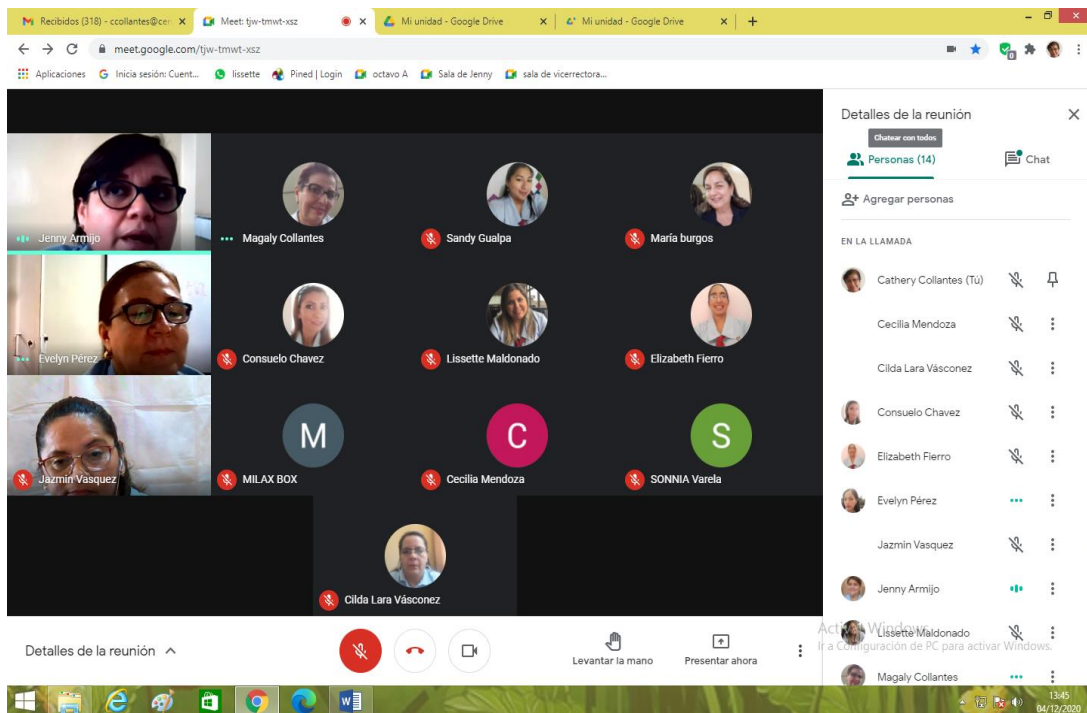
Recibidos (318) - ccollantes@ce
Meet: tjw-tmwt-xsz
Mi unidad - Google Drive
Mi unidad - Google Drive
meet.google.com/tjw-tmwt-xsz
Aplicaciones
Inicia sesión: Cuent...
lissette
Pined | Login
octavo A
Sala de Jenny
sala de vicerrectora...

Jenny Armijo
Magaly Collantes
Sandy Gualpa
María burgos
Evelyn Pérez
Consuelo Chavez
Lissette Maldonado
Elizabeth Fierro
Jazmin Vasquez
M
MILAX BOX
C
Cecilia Mendoza
S
SONNIA Varela
Cilda Lara Vásconez

Detalles de la reunión
Levantar la mano
Presentar ahora

Detalles de la reunión
Chatear con todos
Personas (14)
Chat
Agregar personas
EN LA LLAMADA
Cathery Collantes (Tú)
Cecilia Mendoza
Cilda Lara Vásconez
Consuelo Chavez
Elizabeth Fierro
Evelyn Pérez
Jazmin Vasquez
Jenny Armijo
Lissette Maldonado
Magaly Collantes
Activar Windows
Ir a Configuración de PC para activar Windows.
13:45
04/12/2020